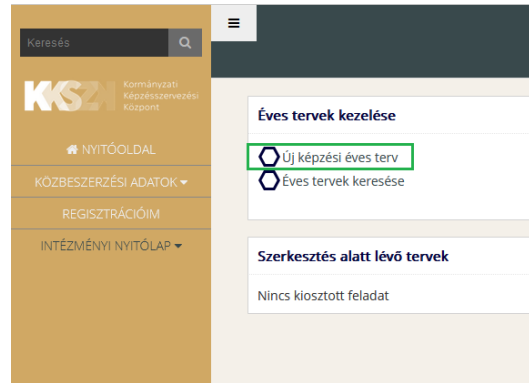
Keresés

KKSZK Kormányzati Képzésszervezési Központ

NYITÓOLDAL

KÖZBESZERZÉSI ADATOK

REGISZTRÁCIÓIM

INTÉZMÉNYI NYITÓLAP

Éves tervek kezelése

Új képzési éves terv

Éves tervek keresése

Szerkesztés alatt lévő tervek

Nincs kiosztott feladat